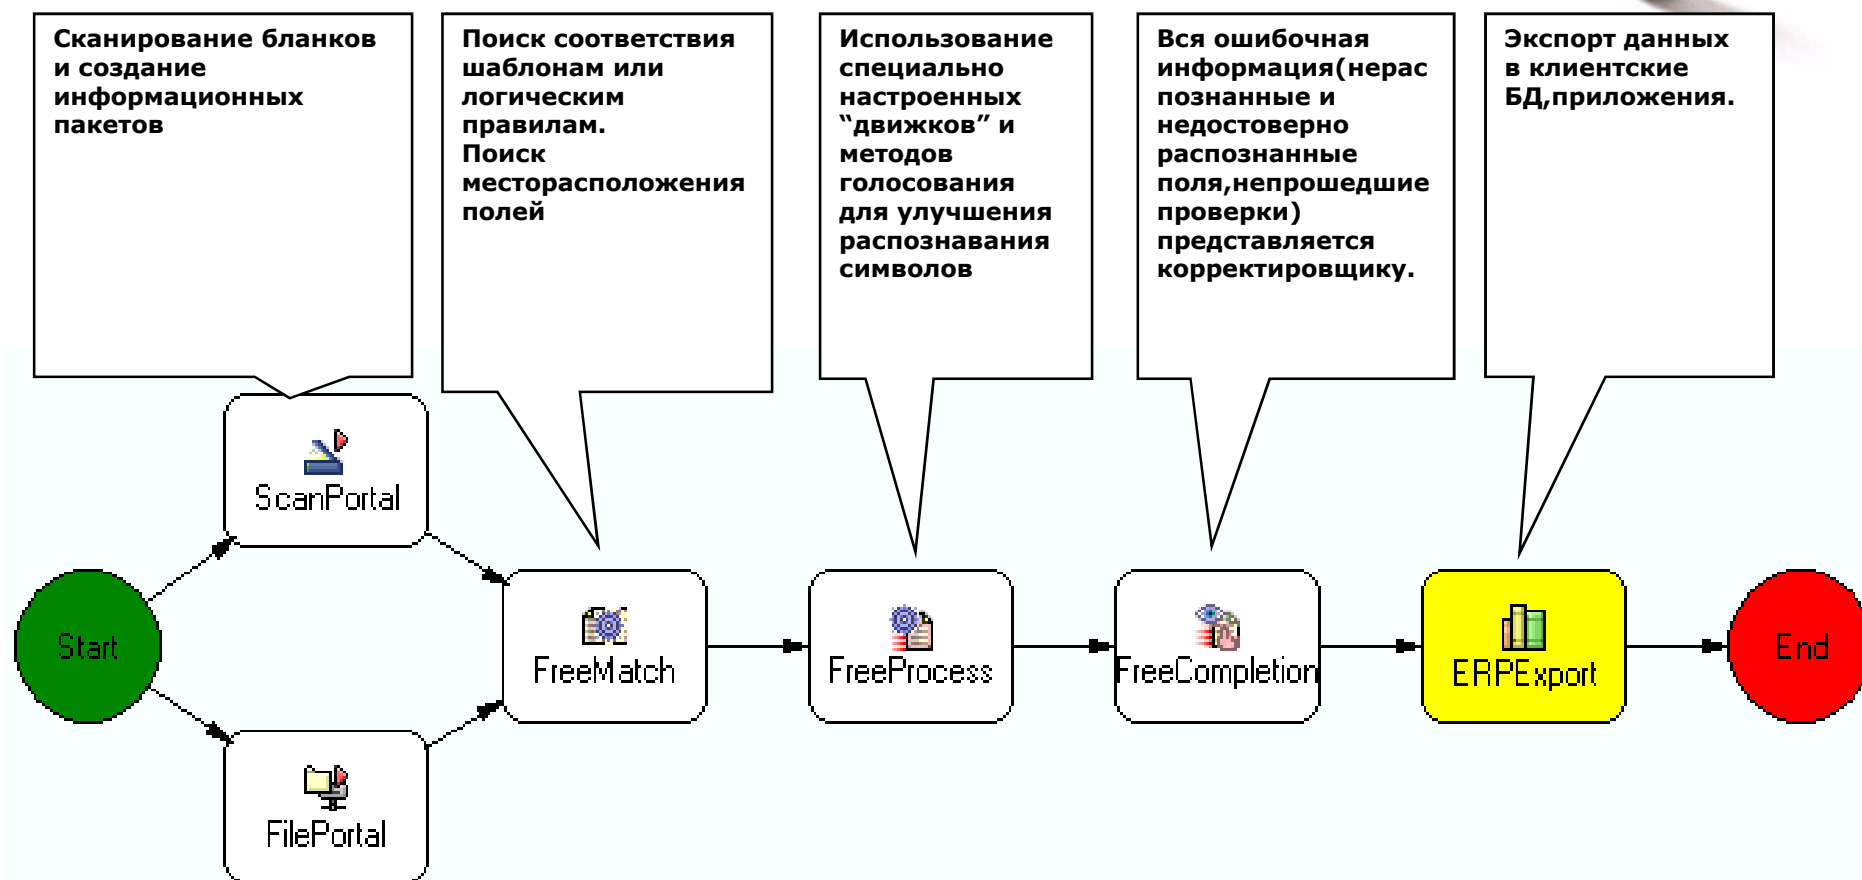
Сканирование бланков и создание информационных пакетов

Поиск соответствия шаблонам или логическим правилам.
Поиск месторасположения полей

Использование специально настроенных “движков” и методов голосования для улучшения распознавания символов

Вся ошибочная информация(нераспознанные и недостоверно распознанные поля,непрошедшие проверки) представляется корректировщику.

Экспорт данных в клиентские БД,приложения.

ScanPortal

Start

FreeMatch

FreeProcess

FreeCompletion

ERPExport

End

FilePortal